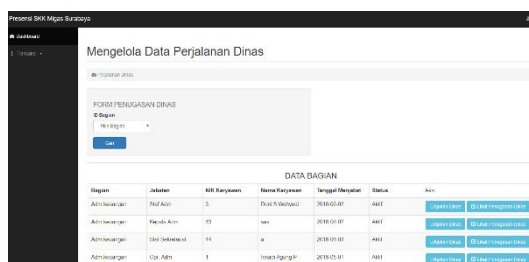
Presensi SKK Migas Surabaya

Dashboard

Perjalanan

Mengelola Data Perjalanan Dinas

Perjalanan Dinas

FORM PENUGASAN DINAS

ID Bagian

Pilih Bagian

Cari

DATA BAGIAN

| Bagian | Jabatan | NIK Karyawan | Nama Karyawan | Tanggal Menjabat | Status | Aksi |
|---|---|---|---|---|---|---|
| Adm keuangan | Staf Adm | 3 | Dwi S Budiyanti | 2018-03-07 | Aktif | Ajukan Dinas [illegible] |
| Adm keuangan | Kepala Adm | 13 | sas | 2018-03-07 | Aktif | Ajukan Dinas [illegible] |
| Adm keuangan | Staf Sekretariat | 14 | a | 2018-03-07 | Aktif | Ajukan Dinas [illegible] |
| Adm keuangan | Ops. Adm | 1 | Irwan Agung P | 2018-03-01 | Aktif | Ajukan Dinas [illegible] |